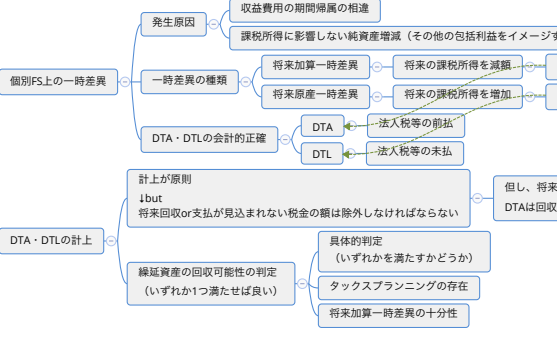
個別FS上の一時差異

発生原因

収益費用の期間帰属の相違

課税所得に影響しない純資産増減（その他の包括利益をイメージす

一時差異の種類

将来加算一時差異

将来の課税所得を減額

将来原産一時差異

将来の課税所得を増加

DTA・DTLの会計的正確

DTA

法人税等の前払

DTL

法人税等の未払

DTA・DTLの計上

計上が原則
↓but
将来回収or支払が見込まれない税金の額は除外しなければならない

但し、将来
DTAは回収

繰延資産の回収可能性の判定
（いずれか1つ満たせば良い）

具体的判定
（いずれかを満たすかどうか）

タックスプランニングの存在

将来加算一時差異の十分性